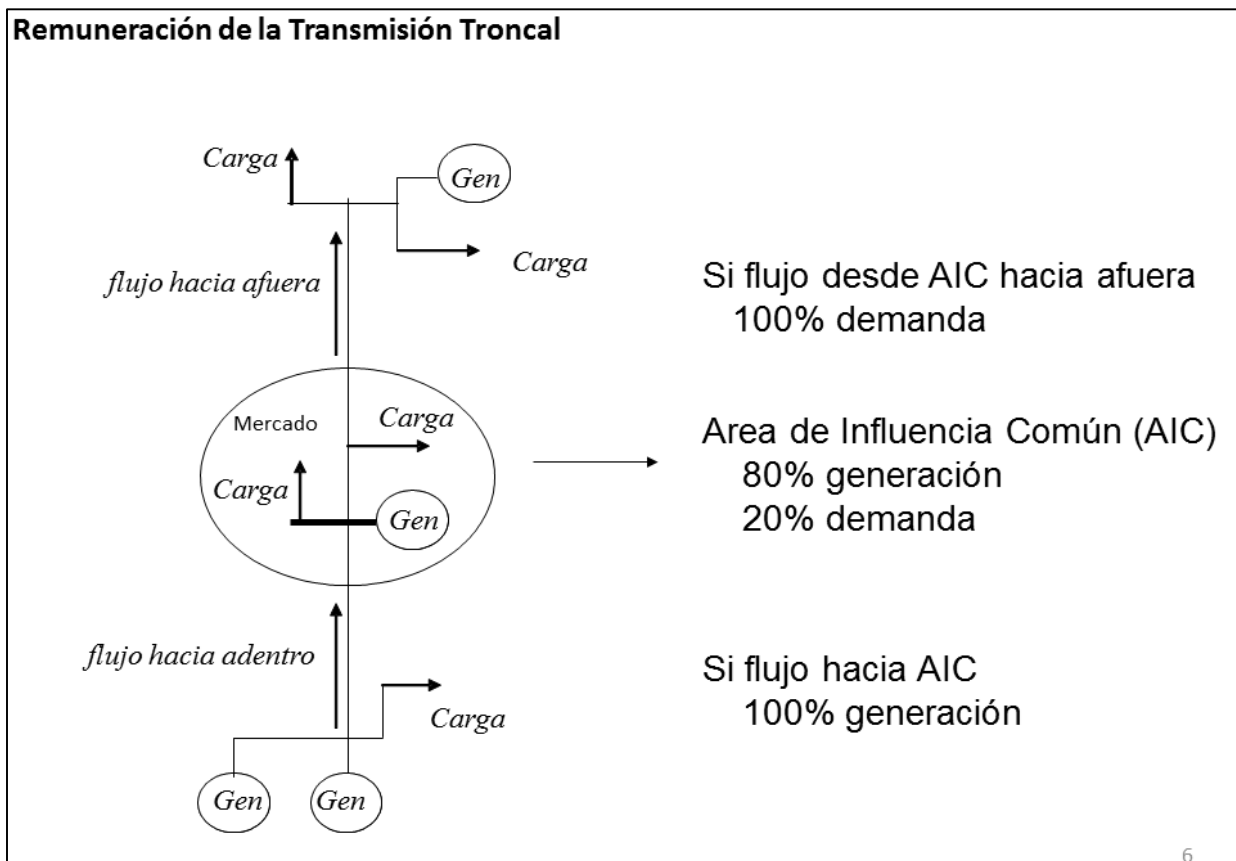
Remuneración de la Transmisión Troncal

Carga

Gen

Carga

flujo hacia afuera

Si flujo desde AIC hacia afuera
100% demanda

Mercado

Carga

Carga

Gen

Area de Influencia Común (AIC)
80% generación
20% demanda

flujo hacia adentro

Carga

Si flujo hacia AIC
100% generación

Gen

Gen

6